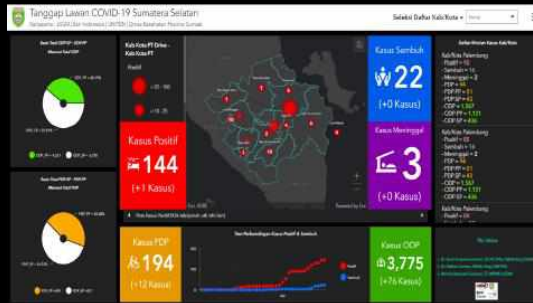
Tanggap Lawan COVID-19 Sumatera Selatan

Seleksi Daftar Kab/Kota ▾

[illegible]

Kab/Kota PT Drive - Kab/Kota PT

Positif

Kasus Sembuh

22

(+0 Kasus)

Kasus Meninggal

3

(+0 Kasus)

Kasus Positif

144

(+1 Kasus)

Kasus PDP

194

(+12 Kasus)

Kasus ODP

3,775

(+76 Kasus)

Kab/Kota Palembang
- Positif = 93
- Sembuh = 16
- Meninggal = 2
- PDP = 96
- PDP RT = 51
- PDP SP = 42
- ODP = 1,567
- ODP PT = 1,131
- ODP SP = 436

Kab/Kota Palembang
- Positif = 93
- Sembuh = 16
- Meninggal = 2
- PDP = 96
- PDP RT = 51
- PDP SP = 42
- ODP = 1,567
- ODP PT = 1,131
- ODP SP = 436

Kab/Kota Palembang
- Positif = 93

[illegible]